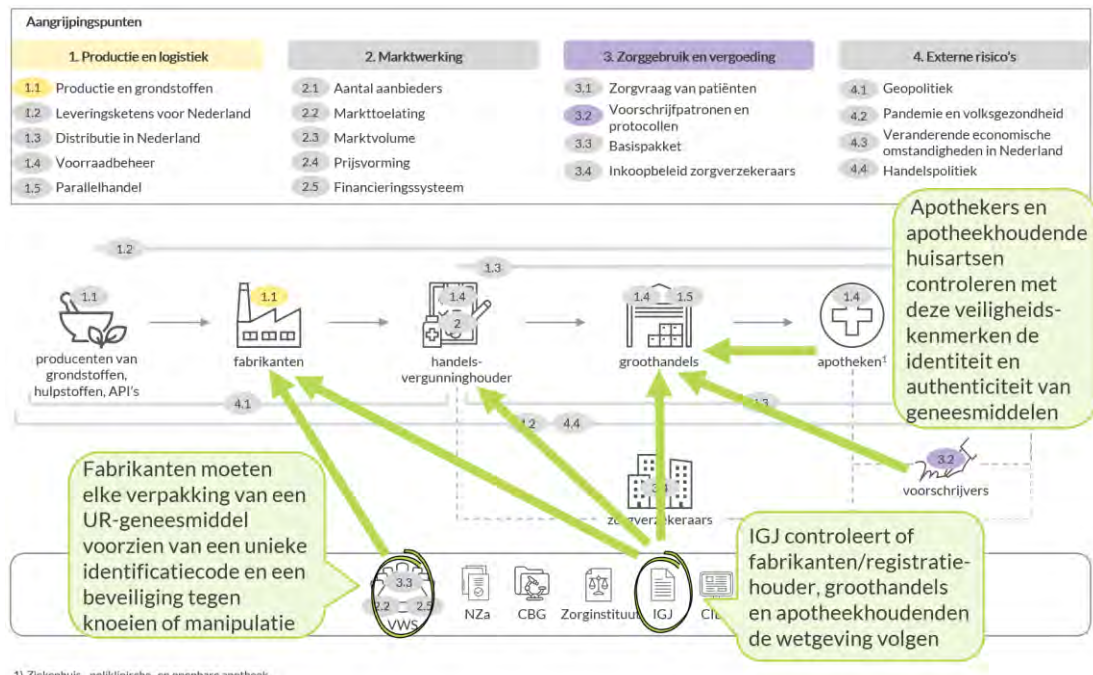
Aangrijpingspunten

1. Productie en logistiek

1.1 Productie en grondstoffen
1.2 Leveringsketens voor Nederland
1.3 Distributie in Nederland
1.4 Voorraadbeheer
1.5 Parallelhandel

2. Marktwerking

2.1 Aantal aanbieders
2.2 Markttoelating
2.3 Marktvolume
2.4 Prijsvorming
2.5 Financieringssysteem

3. Zorggebruik en vergoeding

3.1 Zorgvraag van patiënten
3.2 Voorschrijfpatronen en protocollen
3.3 Basispakket
3.4 Inkoopbeleid zorgverzekeraars

4. Externe risico's

4.1 Geopolitiek
4.2 Pandemie en volksgezondheid
4.3 Veranderende economische omstandigheden in Nederland
4.4 Handelspolitiek

Apothekers en apotheekhoudende huisartsen controleren met deze veiligheidskenmerken de identiteit en authenticiteit van geneesmiddelen

1.2

1.3

1.1
producenten van grondstoffen, hulpstoffen, API's

1.1
fabrikanten

1.4
2
handelsvergunninghouder

1.4 1.5
groothandels

1.4
apotheken¹

4.1

4.2 4.4

4.3

3.2
voorschrijvers

3.4
zorgverzekeraars

Fabrikanten moeten elke verpakking van een UR-geneesmiddel voorzien van een unieke identificatiecode en een beveiliging tegen knoeien of manipulatie

IGJ controleert of fabrikanten/registratiehouder, groothandels en apotheekhoudenden de wetgeving volgen

3.3
2.2 2.5
VWS

NZa

CBG

Zorginstituut

IGJ

Cl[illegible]

1) Ziekenhuis-, poliklinische- en openbare apotheek